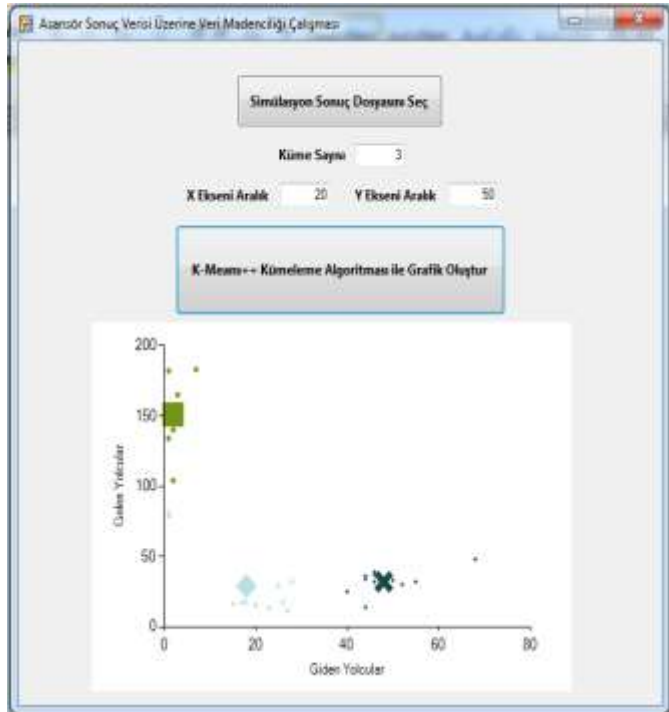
Asansör Sonuç Verisi Üzerine Veri Madenciliği Çalışması

Simülasyon Sonuç Dosyasını Seç

Küme Sayısı 3

X Ekseni Aralık 20 Y Ekseni Aralık 50

K-Means++ Kümeleme Algoritması ile Grafik Oluştur

200
150
100
50
0
Gelen Yolcular
0 20 40 60 80
Giden Yolcular